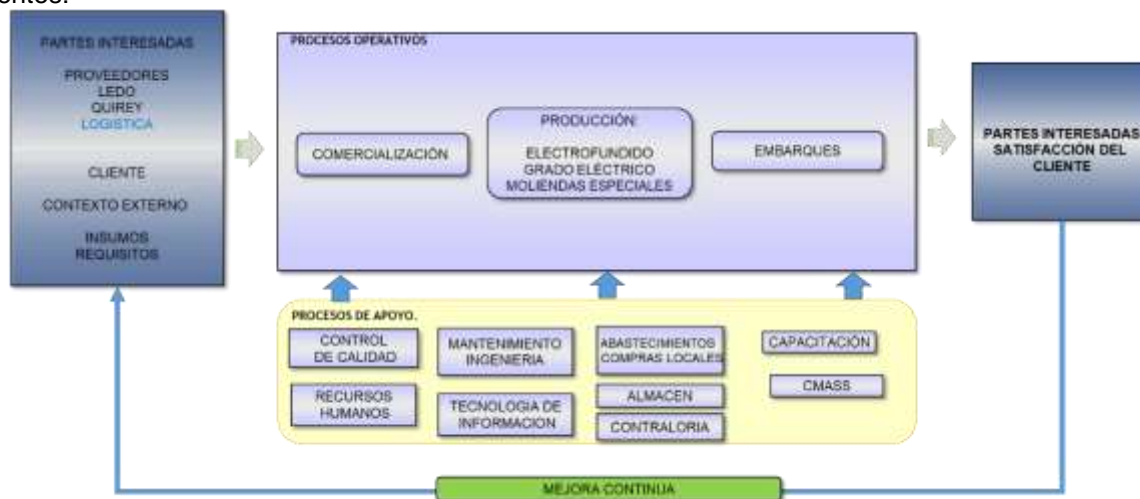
entos.

PARTES INTERESADAS

PROVEEDORES
LEDO
QUIREY
LOGISTICA

CLIENTE

CONTEXTO EXTERNO

INSUMOS
REQUISITOS

PROCESOS OPERATIVOS

COMERCIALIZACIÓN

PRODUCCIÓN:
ELECTROFUNDIDO
GRADO ELÉCTRICO
MOLIENDAS ESPECIALES

EMBARQUES

PARTES INTERESADAS
SATISFACCIÓN DEL
CLIENTE

PROCESOS DE APOYO.

CONTROL
DE CALIDAD

MANTENIMIENTO
INGENIERIA

ABASTECIMIENTOS
COMPRAS LOCALES

CAPACITACIÓN

RECURSOS
HUMANOS

TECNOLOGIA DE
INFORMACION

ALMACEN

CONTRALORIA

CMASS

MEJORA CONTINUA